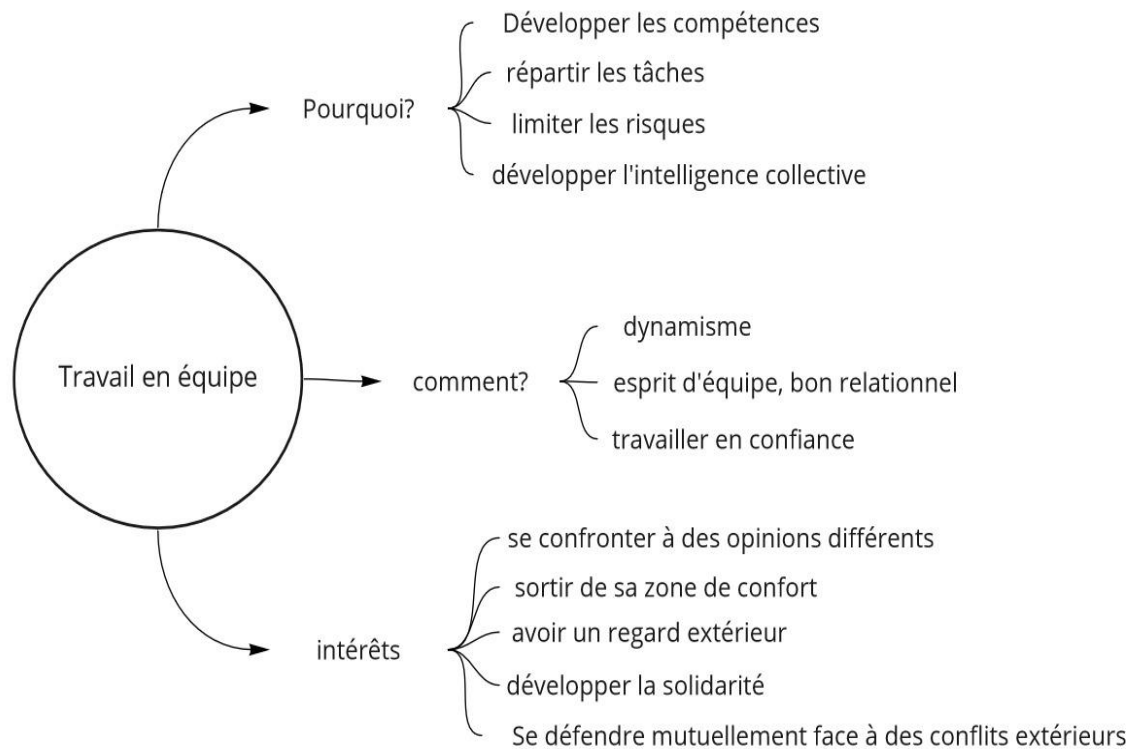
Travail en équipe

Pourquoi?

Développer les compétences

répartir les tâches

limiter les risques

développer l'intelligence collective

comment?

dynamisme

esprit d'équipe, bon relationnel

travailler en confiance

intérêts

se confronter à des opinions différents

sortir de sa zone de confort

avoir un regard extérieur

développer la solidarité

Se défendre mutuellement face à des conflits extérieurs